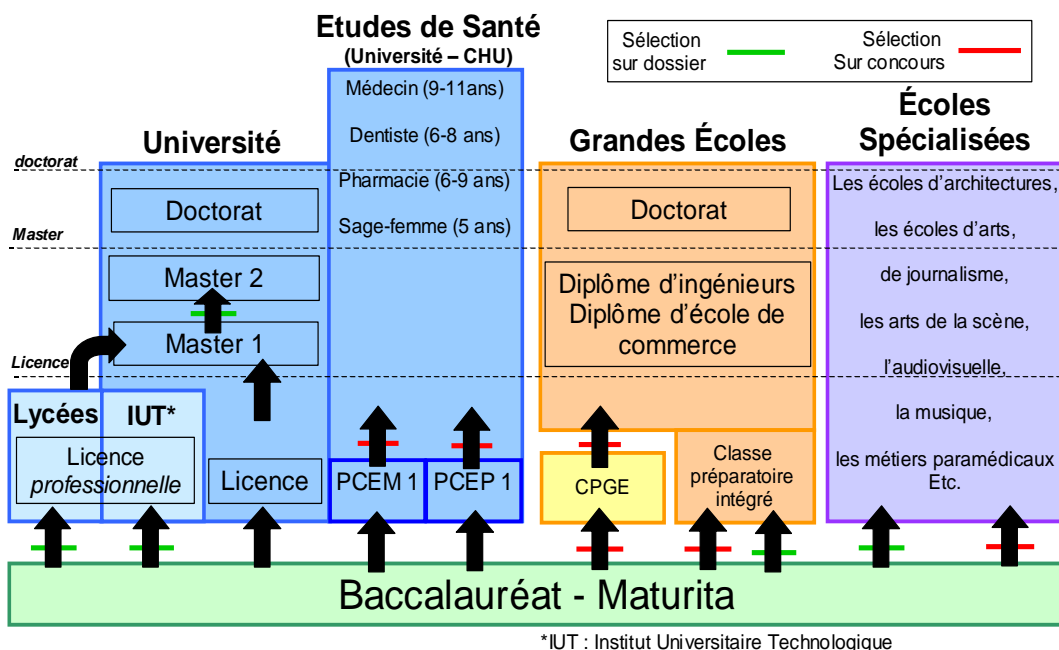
Etudes de Santé
(Université – CHU)

Sélection sur dossier

Sélection Sur concours

Université

Médecin (9-11ans)

Dentiste (6-8 ans)

Pharmacie (6-9 ans)

Sage-femme (5 ans)

Grandes Écoles

Écoles Spécialisées

doctorat

Master

Licence

Doctorat

Master 2

Master 1

Doctorat

Diplôme d'ingénieurs
Diplôme d'école de commerce

Les écoles d'architectures,

les écoles d'arts,

de journalisme,

les arts de la scène,

l'audiovisuelle,

la musique,

les métiers paramédicaux
Etc.

Lycées

IUT*

Licence *professionnelle*

Licence

PCEM 1

PCEP 1

CPGE

Classe préparatoire intégré

Baccalauréat - Maturita

*IUT : Institut Universitaire Technologique